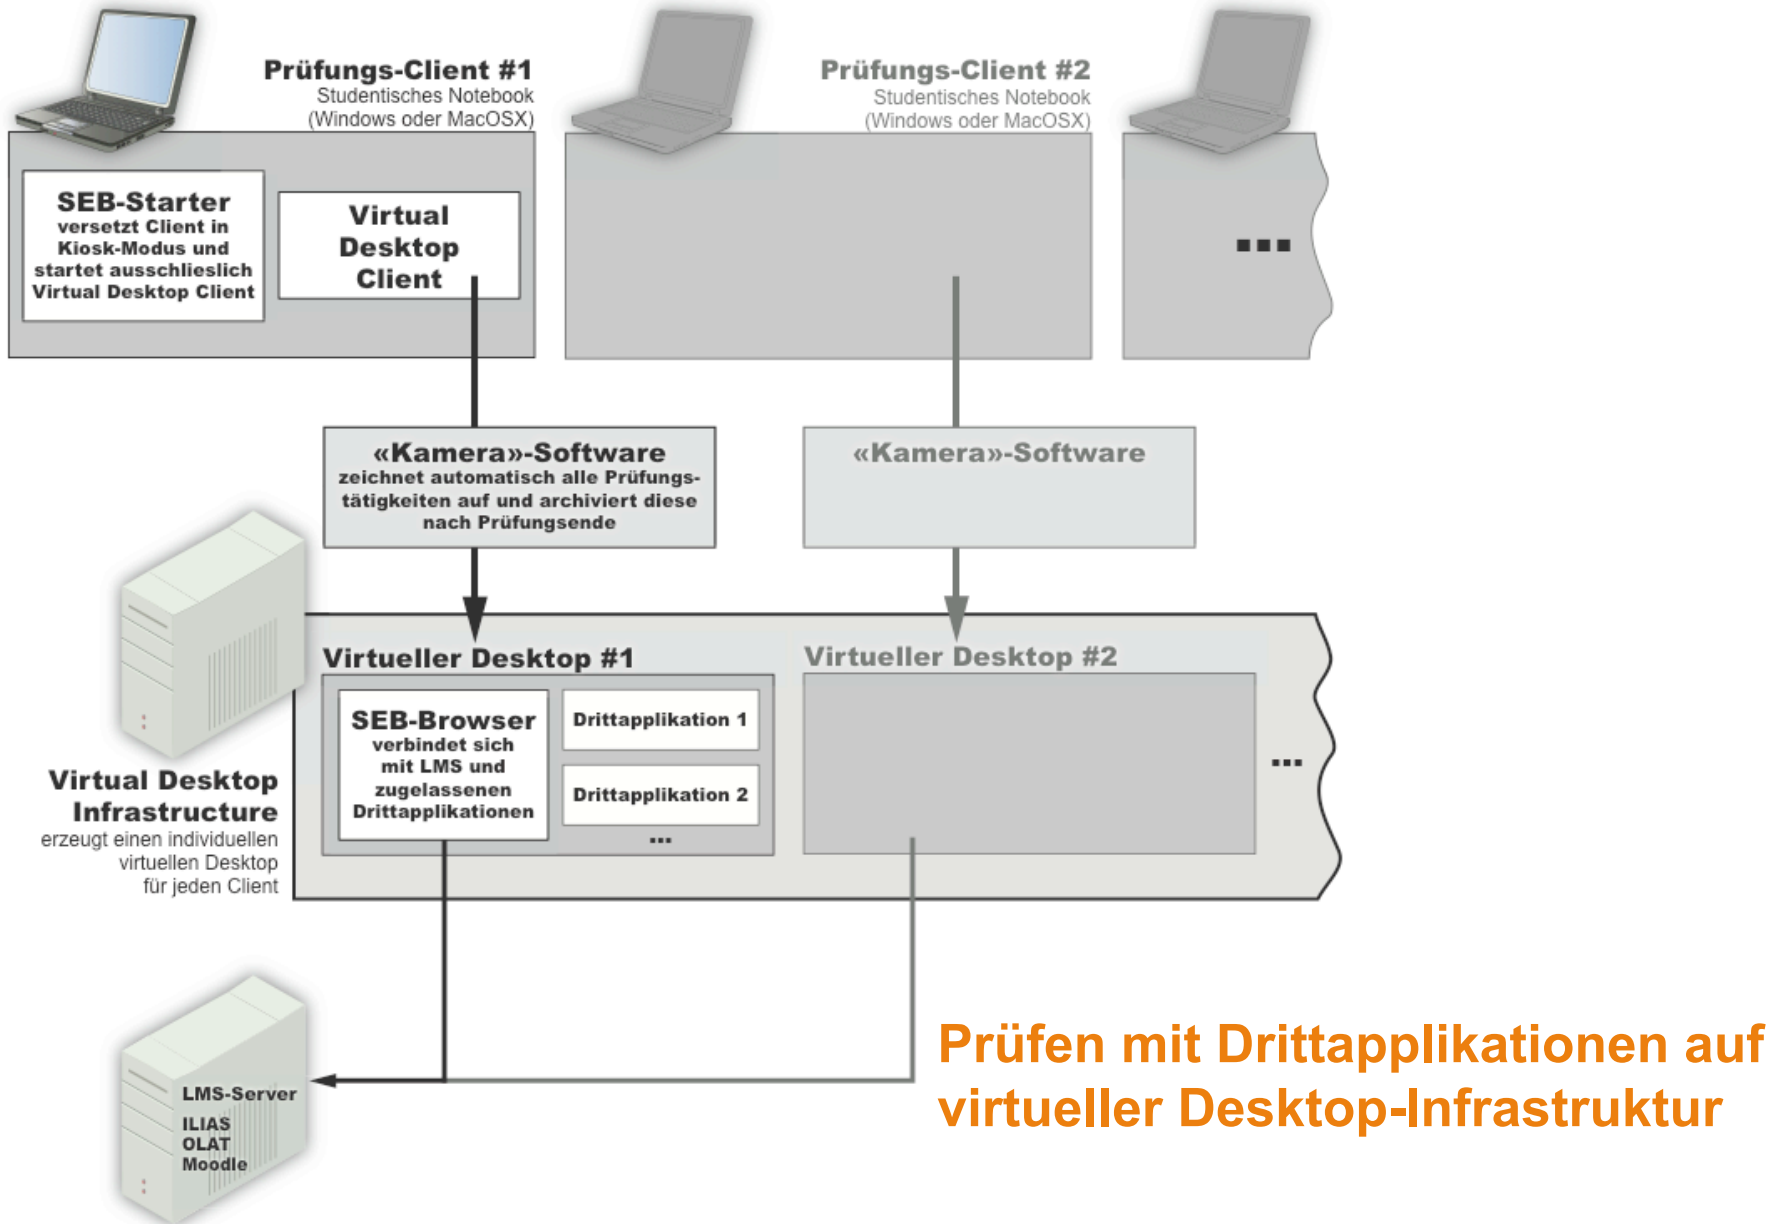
Prüfungs-Client #1
Studentisches Notebook
(Windows oder MacOSX)

SEB-Starter
versetzt Client in Kiosk-Modus und startet ausschlieslich Virtual Desktop Client

Virtual Desktop Client

Prüfungs-Client #2
Studentisches Notebook
(Windows oder MacOSX)

...

«Kamera»-Software
zeichnet automatisch alle Prüfungstätigkeiten auf und archiviert diese nach Prüfungsende

«Kamera»-Software

Virtueller Desktop #1

SEB-Browser
verbindet sich mit LMS und zugelassenen Drittapplikationen

Drittapplikation 1

Drittapplikation 2

...

Virtueller Desktop #2

...

Virtual Desktop Infrastructure
erzeugt einen individuellen virtuellen Desktop für jeden Client

LMS-Server
ILIAS
OLAT
Moodle

Prüfen mit Drittapplikationen auf virtueller Desktop-Infrastruktur